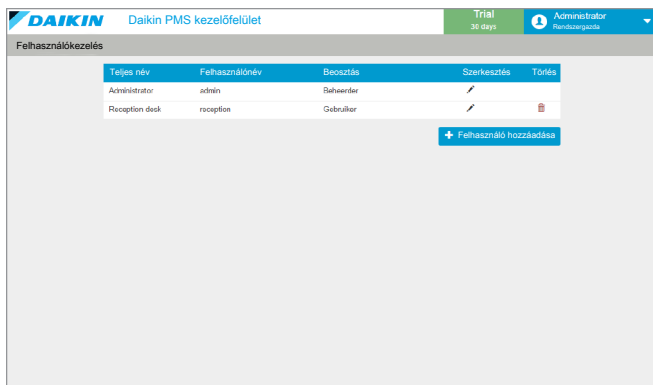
DAIKIN Daikin PMS kezelőfelület

Trial
30 days

Administrator
Rendszergazda

Felhasználókezelés

| Teljes név | Felhasználónév | Beosztás | Szerkesztés | Törlés |
|---|---|---|---|---|
| Administrator | admin | Beheerder | | |
| Reception desk | reception | Gebruiker | | |

+ Felhasználó hozzáadása